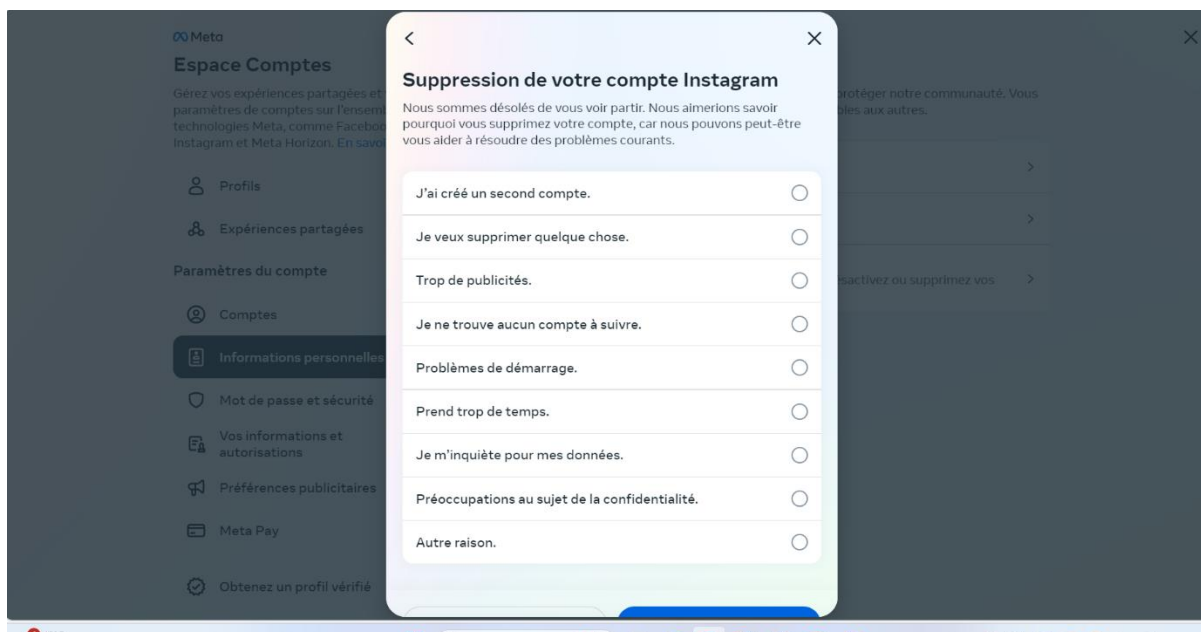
Meta
Espace Comptes
Gérez vos expériences partagées et paramètres de comptes sur l'ensem technologies Meta, comme Facebo Instagram et Meta Horizon. En savo

Profils
Expériences partagées
Paramètres du compte
Comptes
Informations personnelle
Mot de passe et sécurité
Vos informations et autorisations
Préférences publicitaires
Meta Pay
Obtenez un profil vérifié

protéger notre communauté. Vous
bles aux autres.

ésactivez ou supprimez vos

<
×
Suppression de votre compte Instagram
Nous sommes désolés de vous voir partir. Nous aimerions savoir pourquoi vous supprimez votre compte, car nous pouvons peut-être vous aider à résoudre des problèmes courants.

J'ai créé un second compte.
Je veux supprimer quelque chose.
Trop de publicités.
Je ne trouve aucun compte à suivre.
Problèmes de démarrage.
Prend trop de temps.
Je m'inquiète pour mes données.
Préoccupations au sujet de la confidentialité.
Autre raison.